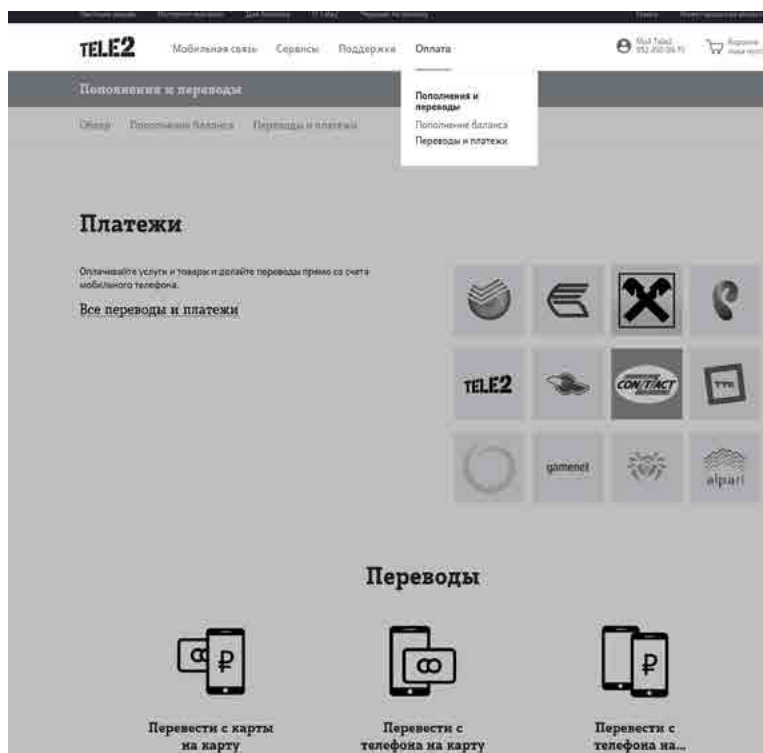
TELE2 Мобильная связь Сервисы Поддержка Оплата

Мой Tele2 952 250 06 71

Корзина

Пополнения и переводы

Пополнения и переводы
Пополнение баланса
Переводы и платежи

Обзор Пополнение баланса Переводы и платежи

Платежи

Оплачивайте услуги и товары и делайте переводы прямо со счета мобильного телефона.

Все переводы и платежи

TELE2

CONTACT

gamenet

alpari

Переводы

Перевести с карты на карту

Перевести с телефона на карту

Перевести с телефона на...